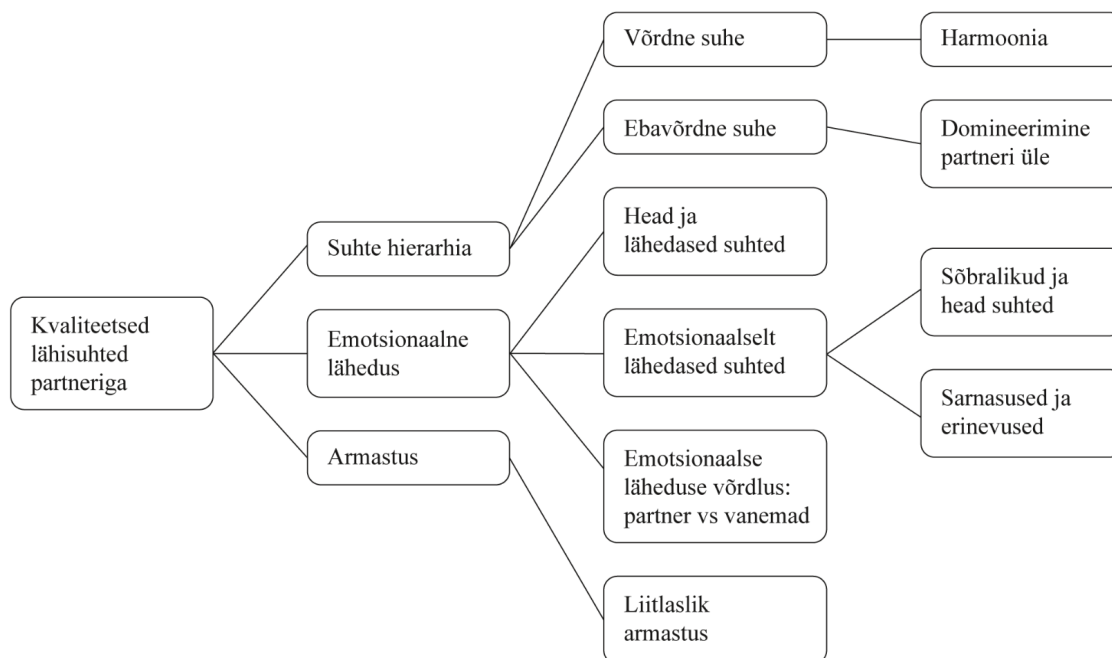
Kvaliteetsed lähisuhted partneriga

Suhte hierarhia

Emotsionaalne lähedus

Armastus

Võrdne suhe

Ebavõrdne suhe

Head ja lähedased suhted

Emotsionaalselt lähedased suhted

Emotsionaalse läheduse võrdlus: partner vs vanemad

Liitlaslik armastus

Harmoonia

Domineerimine partneri üle

Sõbralikud ja head suhted

Sarnasused ja erinevused